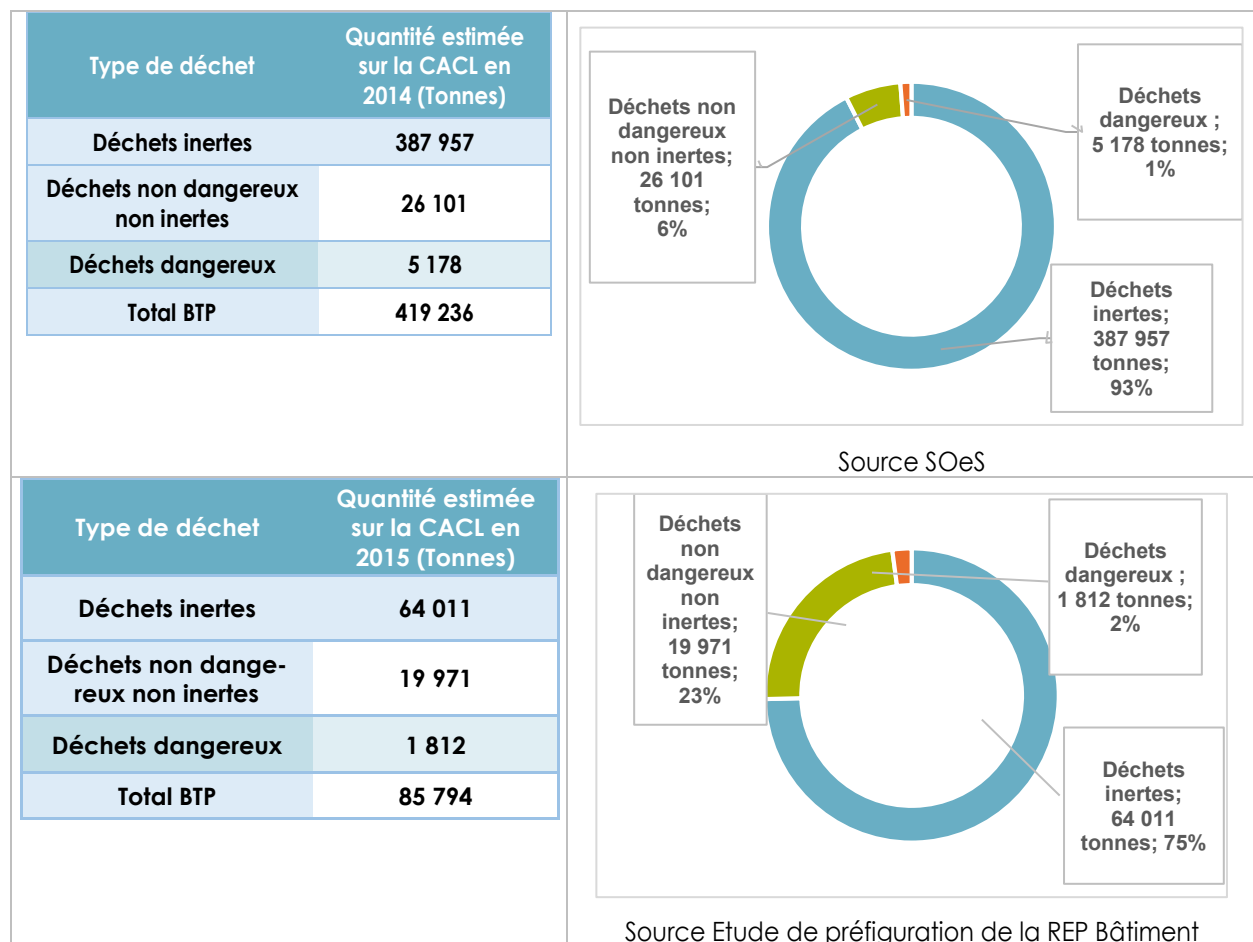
| Type de déchet | Quantité estimée sur la CACL en 2014 (Tonnes) |
|---|---|
| Déchets inertes | 387 957 |
| Déchets non dangereux non inertes | 26 101 |
| Déchets dangereux | 5 178 |
| Total BTP | 419 236 |

Déchets non dangereux non inertes; 26 101 tonnes; 6%

Déchets dangereux ; 5 178 tonnes; 1%

Déchets inertes; 387 957 tonnes; 93%

Source SOeS

| Type de déchet | Quantité estimée sur la CACL en 2015 (Tonnes) |
|---|---|
| Déchets inertes | 64 011 |
| Déchets non dangereux non inertes | 19 971 |
| Déchets dangereux | 1 812 |
| Total BTP | 85 794 |

Déchets non dangereux non inertes; 19 971 tonnes; 23%

Déchets dangereux ; 1 812 tonnes; 2%

Déchets inertes; 64 011 tonnes; 75%

Source Etude de préfiguration de la REP Bâtiment